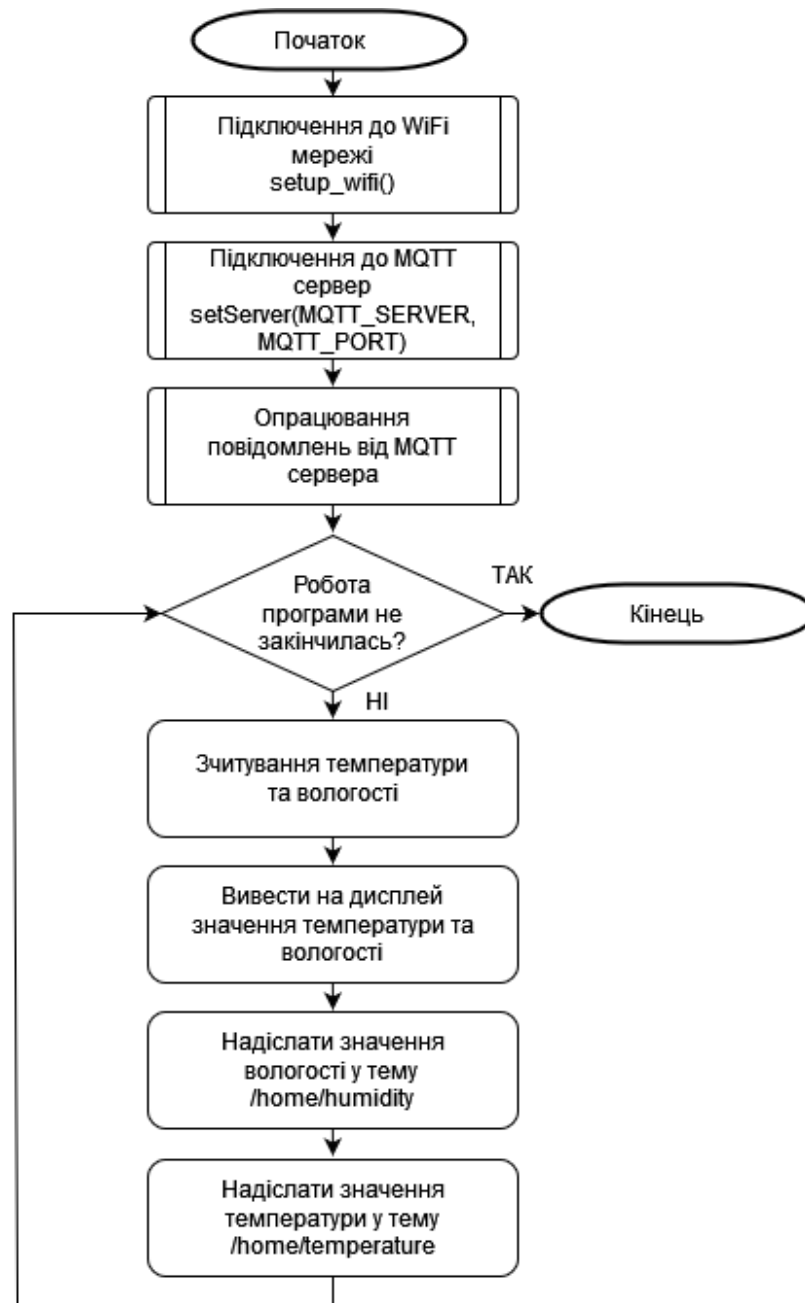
Початок

Підключення до WiFi мережі setup_wifi()

Підключення до MQTT сервер setServer(MQTT_SERVER, MQTT_PORT)

Опрацювання повідомлень від MQTT сервера

Робота програми не закінчилась?

ТАК

Кінець

НІ

Зчитування температури та вологості

Вивести на дисплей значення температури та вологості

Надіслати значення вологості у тему /home/humidity

Надіслати значення температури у тему /home/temperature